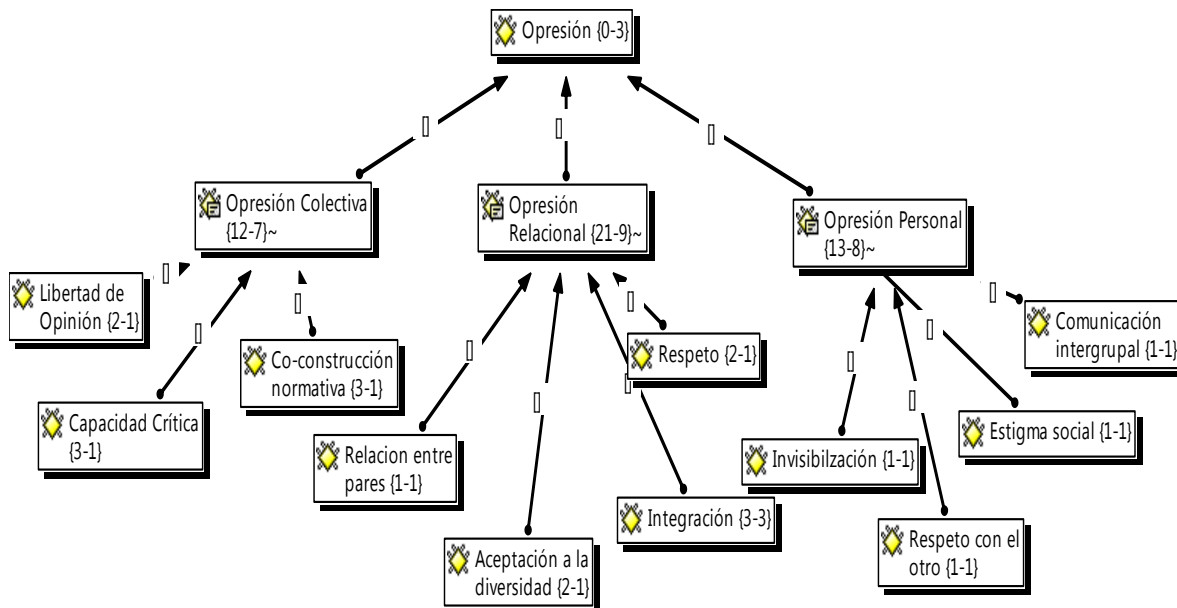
Opresión {0-3}

Opresión Colectiva {12-7}~

Opresión Relacional {21-9}~

Opresión Personal {13-8}~

Libertad de Opinión {2-1}

Co-construcción normativa {3-1}

Capacidad Crítica {3-1}

Relacion entre pares {1-1}

Aceptación a la diversidad {2-1}

Respeto {2-1}

Integración {3-3}

Invisibilzación {1-1}

Respeto con el otro {1-1}

Estigma social {1-1}

Comunicación intergrupal {1-1}